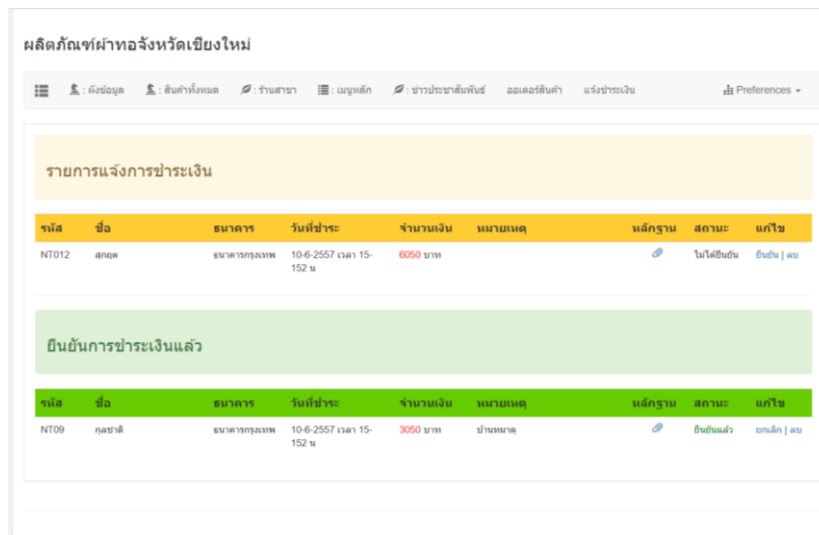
ผลิตภัณฑ์ผ้าทอจังหวัดเชียงใหม่

: ผังข้อมูล : สินค้าทั้งหมด : ร้านสาขา : เมนูหลัก : ข่าวประชาสัมพันธ์ ออเดอร์สินค้า แจ้งชำระเงิน Preferences

รายการแจ้งการชำระเงิน

| รหัส | ชื่อ | ธนาคาร | วันที่ชำระ | จำนวนเงิน | หมายเหตุ | หลักฐาน | สถานะ | แก้ไข |
|---|---|---|---|---|---|---|---|---|
| NT012 | สกฤต | ธนาคารกรุงเทพ | 10-6-2557 เวลา 15-152 น | 6050 บาท | | | ไม่ได้ยืนยัน | ยืนยัน \| ลบ |

ยืนยันการชำระเงินแล้ว

| รหัส | ชื่อ | ธนาคาร | วันที่ชำระ | จำนวนเงิน | หมายเหตุ | หลักฐาน | สถานะ | แก้ไข |
|---|---|---|---|---|---|---|---|---|
| NT09 | กุลชาติ | ธนาคารกรุงเทพ | 10-6-2557 เวลา 15-152 น | 3050 บาท | บ้านหมาตุ | | ยืนยันแล้ว | ยกเลิก \| ลบ |